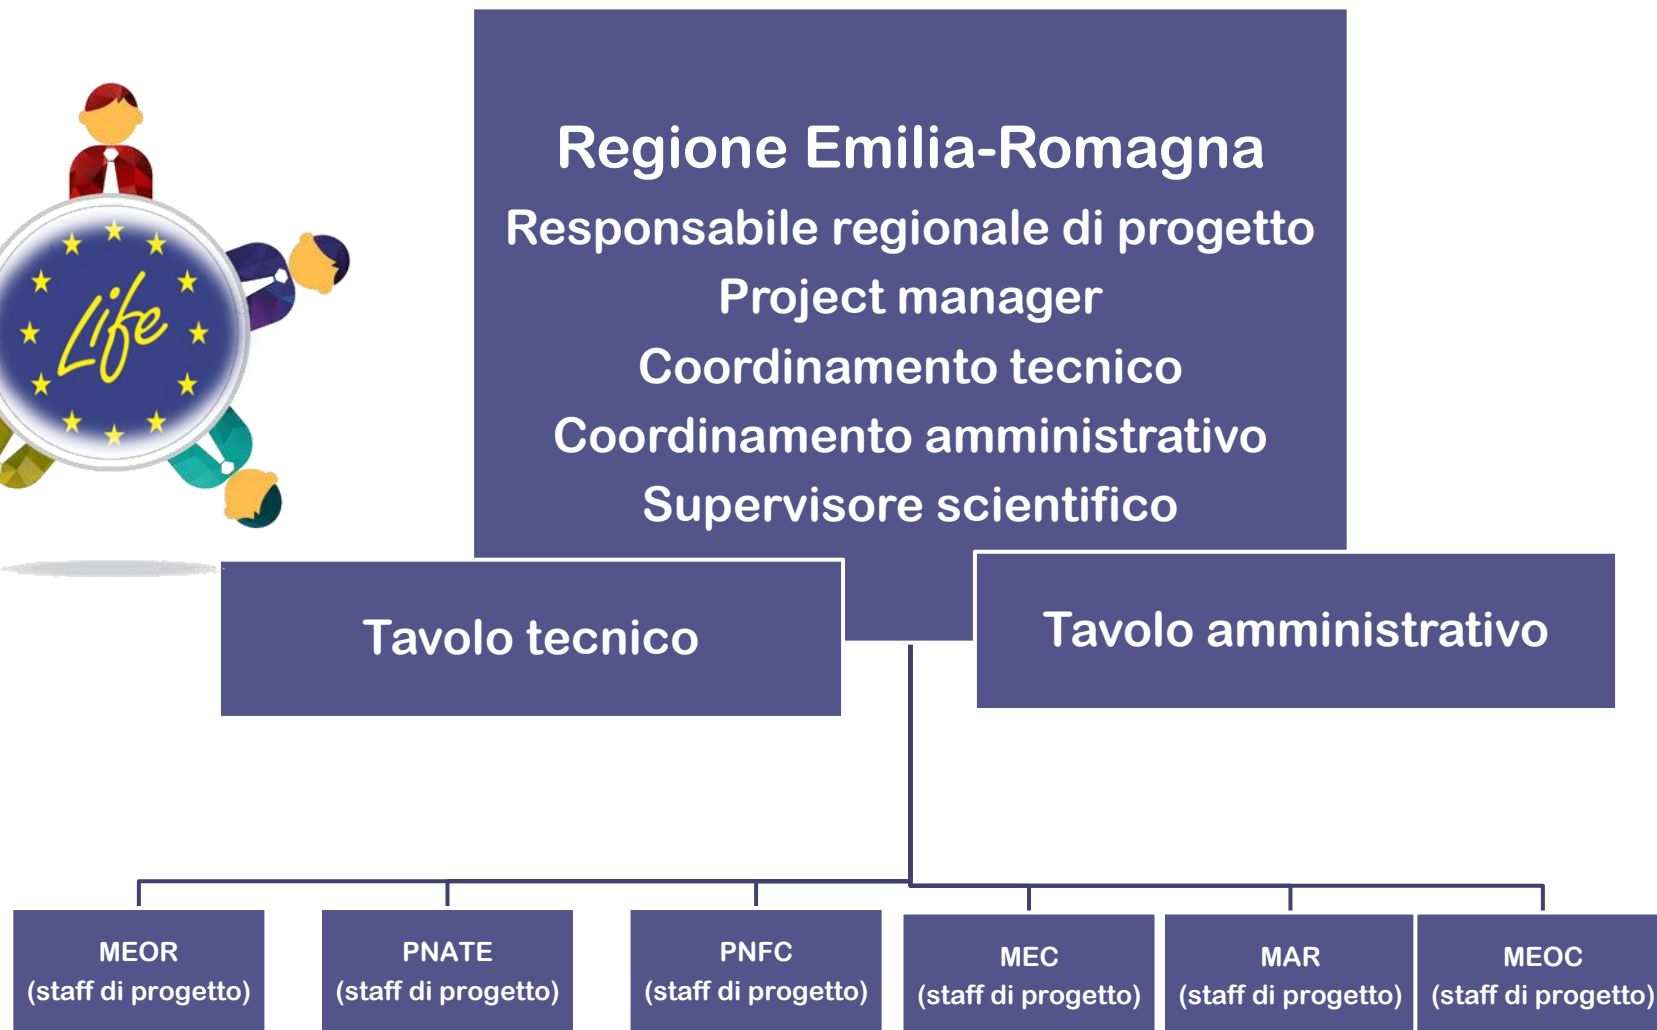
Life

Regione Emilia-Romagna
Responsabile regionale di progetto
Project manager
Coordinamento tecnico
Coordinamento amministrativo
Supervisore scientifico

Tavolo tecnico

Tavolo amministrativo

MEOR
(staff di progetto)

PNATE
(staff di progetto)

PNFC
(staff di progetto)

MEC
(staff di progetto)

MAR
(staff di progetto)

MEOC
(staff di progetto)